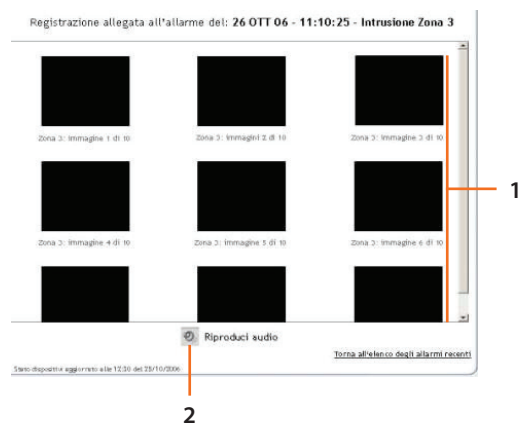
Registrazione allegata all'allarme del: **26 OTT 06 - 11:10:25 - Intrusione Zona 3**

Zona 3: Immagine 1 di 10

Zona 3: Immagini 2 di 10

Zona 3: Immagine 3 di 10

Zona 3: Immagine 4 di 10

Zona 3: Immagine 5 di 10

Zona 3: Immagine 6 di 10

1

Riproduci audio

Torna all'elenco degli allarmi recenti

Stato dispositivi aggiornato alle 12:30 del 25/10/2006

2